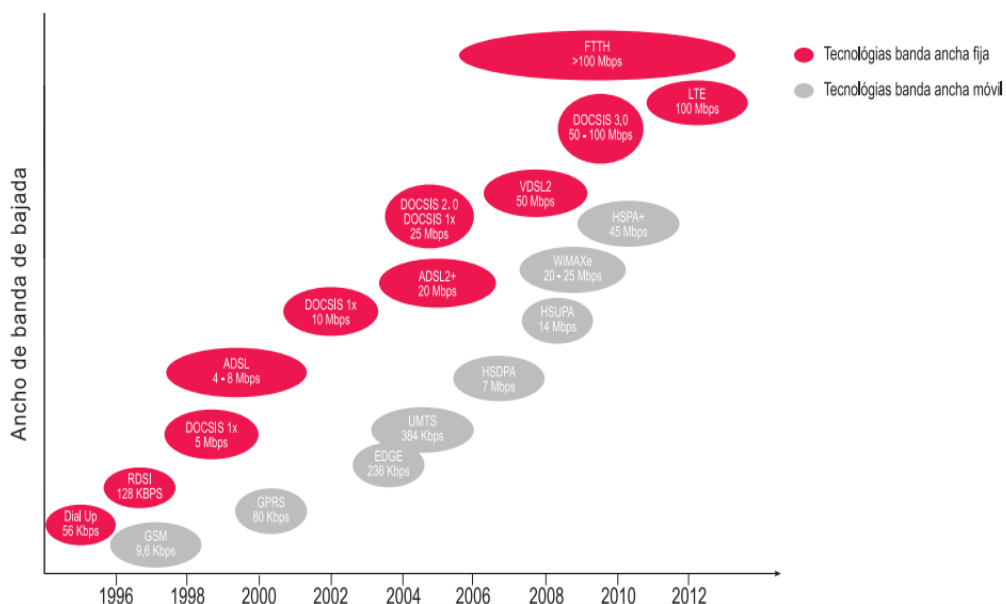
Tecnologías banda ancha fija

Tecnologías banda ancha móvil

Ancho de banda de bajada

FTTH
>100 Mbps

LTE
100 Mbps

DOCSIS 3,0
50 - 100 Mbps

VDSL2
50 Mbps

DOCSIS 2, 0
DOCSIS 1x
25 Mbps

HSPA+
45 Mbps

WiMAXe
20 - 25 Mbps

ADSL2+
20 Mbps

DOCSIS 1x
10 Mbps

HSUPA
14 Mbps

ADSL
4 - 8 Mbps

HSDPA
7 Mbps

UMTS
384 Kbps

DOCSIS 1x
5 Mbps

EDGE
236 Kbps

RDSI
128 KBPS

GPRS
80 Kbps

Dial Up
56 Kbps

GSM
9,6 Kbps

1996 1998 2000 2002 2004 2006 2008 2010 2012